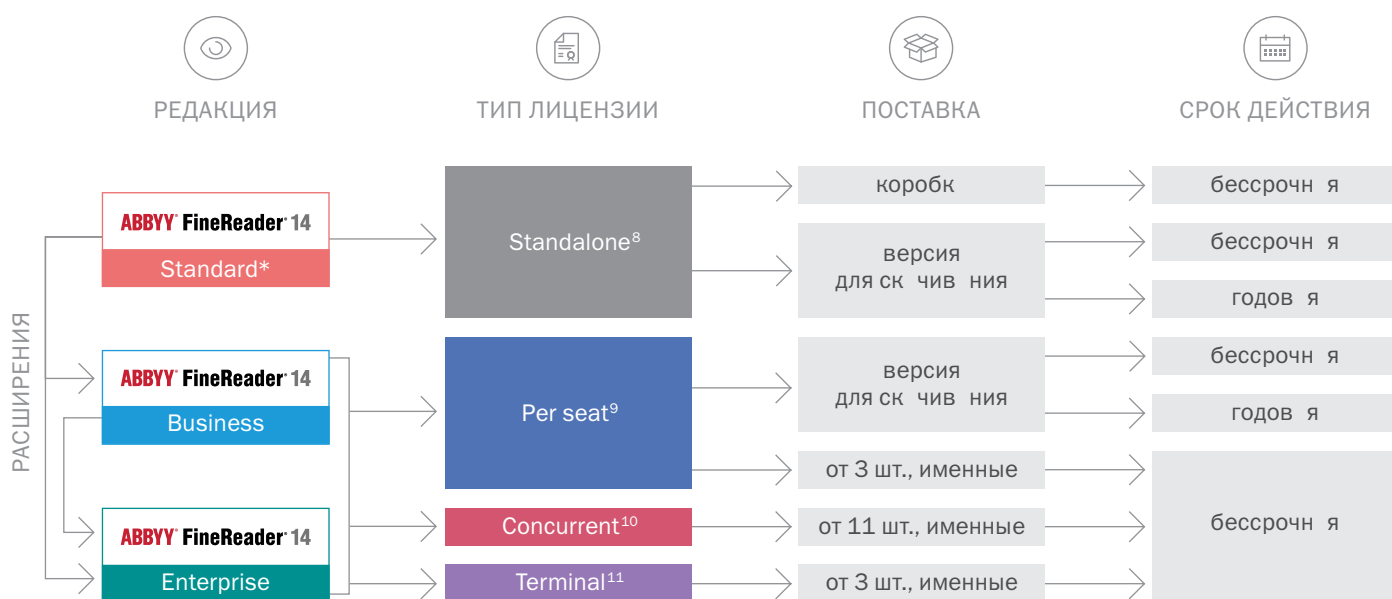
РЕДАКЦИЯ

ТИП ЛИЦЕНЗИИ

ПОСТАВКА

СРОК ДЕЙСТВИЯ

РАСШИРЕНИЯ

ABBYY FineReader 14
Standard*

ABBYY FineReader 14
Business

ABBYY FineReader 14
Enterprise

Standalone$^{8}$

Per seat$^{9}$

Concurrent$^{10}$

Terminal$^{11}$

коробк

версия для ск чив ния

версия для ск чив ния

от 3 шт., именные

от 11 шт., именные

от 3 шт., именные

бессрочн я

бессрочн я

годов я

бессрочн я

годов я

бессрочн я